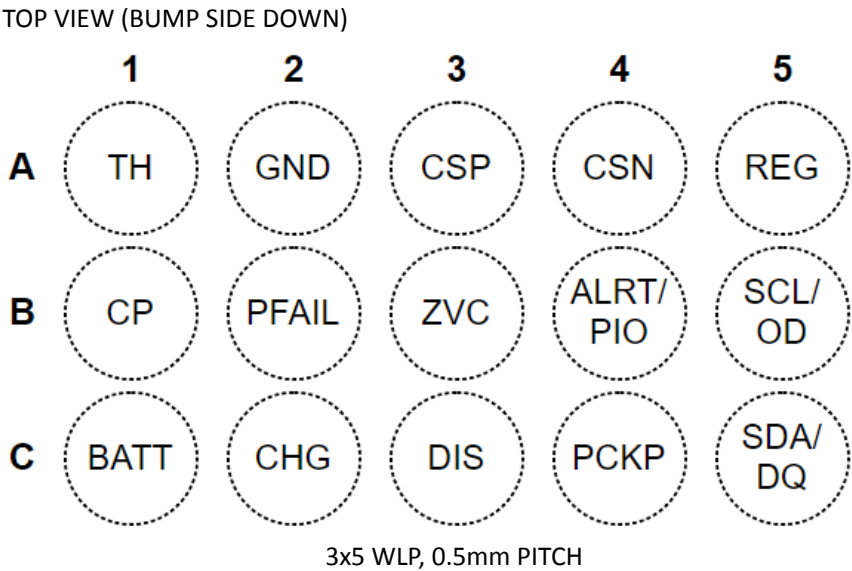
TOP VIEW (BUMP SIDE DOWN)

| | 1 | 2 | 3 | 4 | 5 |
|---|---|---|---|---|---|
| A | TH | GND | CSP | CSN | REG |
| B | CP | PFAIL | ZVC | ALRT/ PIO | SCL/ OD |
| C | BATT | CHG | DIS | PCKP | SDA/ DQ |

3x5 WLP, 0.5mm PITCH